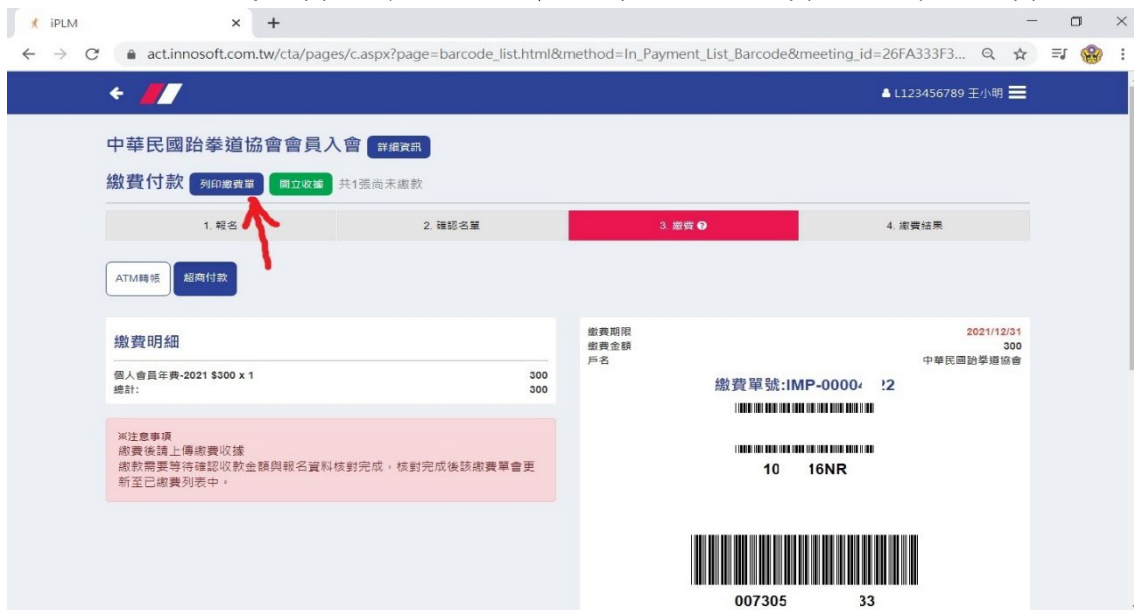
iPLM ×  +

act.innosoft.com.tw/cta/pages/c.aspx?page=barcode_list.html&method=In_Payment_List_Barcode&meeting_id=26FA333F3...

L123456789 王小明

中華民國跆拳道協會會員入會 詳細資訊

繳費付款 列印繳費單 開立收據 共1張尚未繳款

1. 報名
2. 確認名單
3. 繳費
4. 繳費結果

ATM轉帳 超商付款

繳費明細

| 個人會員年費-2021 $300 x 1 | 300 |
|---|---|
| 總計: | 300 |

※注意事項
繳費後請上傳繳費收據
繳款需要等待確認收款金額與報名資料核對完成，核對完成後該繳費單會更新至已繳費列表中。

| 繳費期限 | 2021/12/31 |
|---|---|
| 繳費金額 | 300 |
| 戶名 | 中華民國跆拳道協會 |

繳費單號:IMP-0000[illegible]2

10 16NR

007305 33